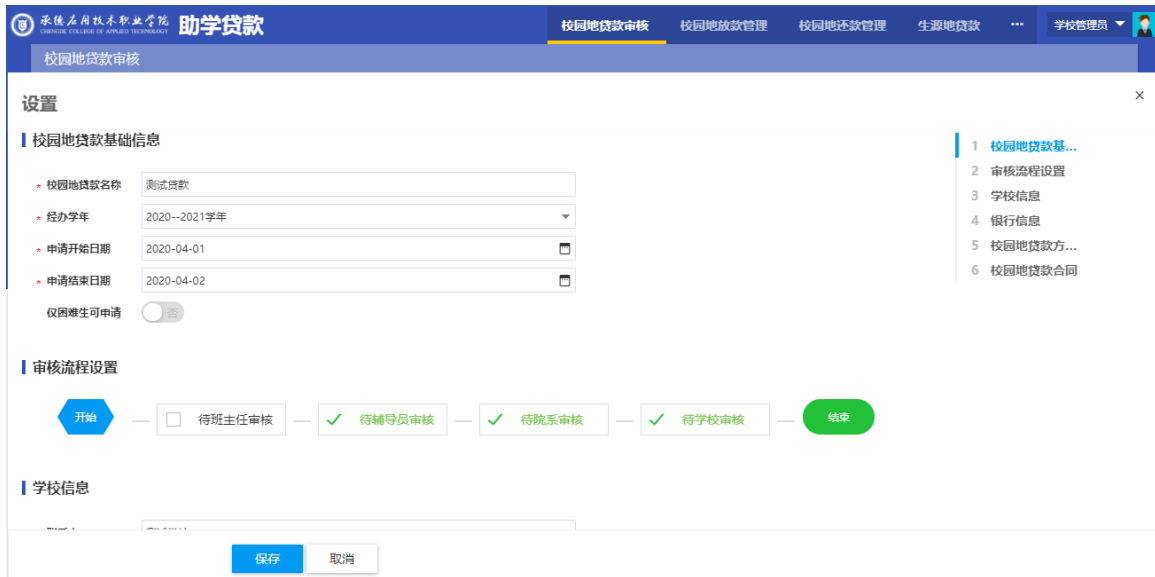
承德应用技术职业学院 CHENGDE COLLEGE OF APPLIED TECHNOLOGY 助学贷款

校园地贷款审核 校园地放款管理 校园地还款管理 生源地贷款 ··· 学校管理员

校园地贷款审核

设置

×

校园地贷款基础信息

* 校园地贷款名称 测试贷款

* 经办学年 2020--2021学年

* 申请开始日期 2020-04-01

* 申请结束日期 2020-04-02

仅困难生可申请 否

审核流程设置

开始 — 待班主任审核 — ✓ 待辅导员审核 — ✓ 待院系审核 — ✓ 待学校审核 — 结束

学校信息

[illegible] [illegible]

1 校园地贷款基...
2 审核流程设置
3 学校信息
4 银行信息
5 校园地贷款方...
6 校园地贷款合同

保存 取消